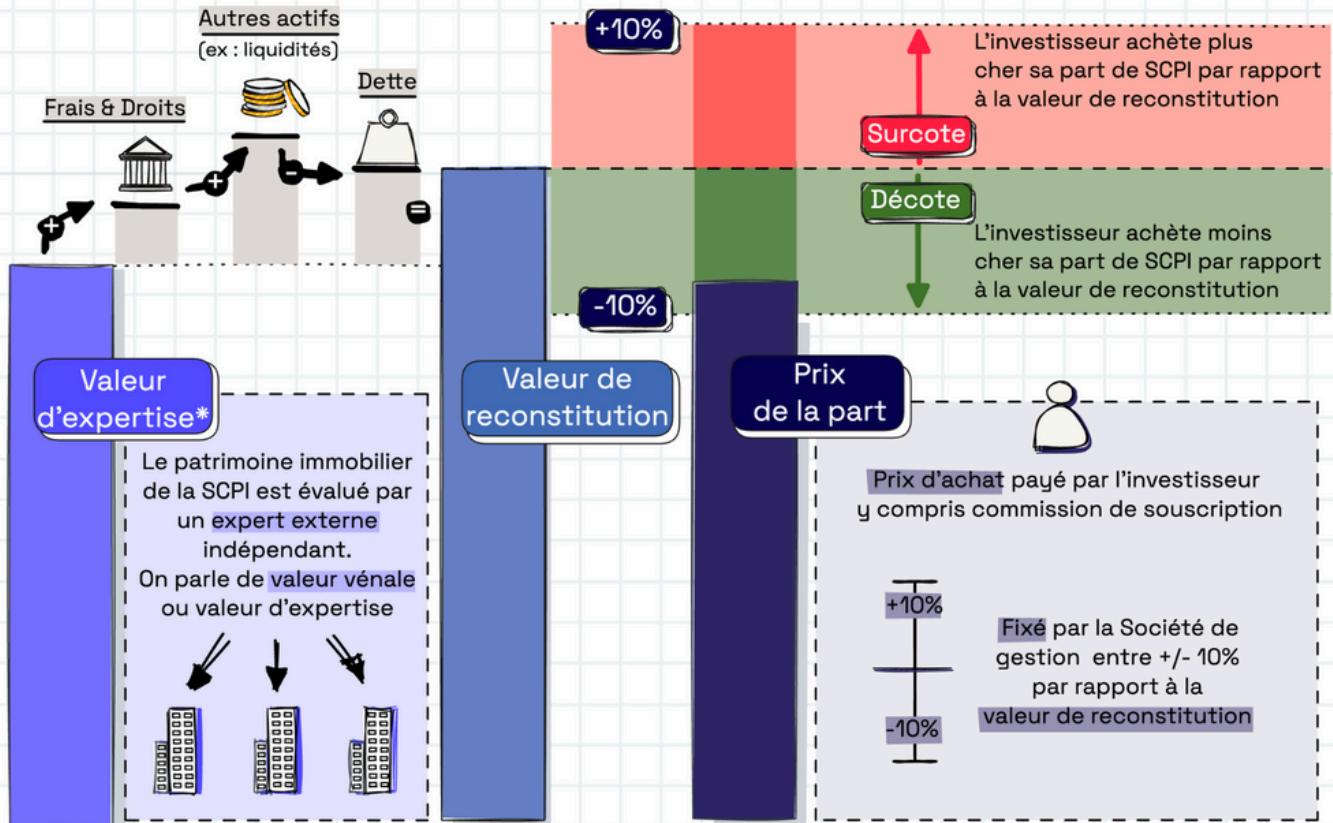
Autres actifs
(ex : liquidités)

Frais & Droits

Dette

+10%

L'investisseur achète plus cher sa part de SCPI par rapport à la valeur de reconstitution

Surcote

Décote

L'investisseur achète moins cher sa part de SCPI par rapport à la valeur de reconstitution

-10%

Valeur d'expertise*

Le patrimoine immobilier de la SCPI est évalué par un expert externe indépendant. On parle de valeur vénale ou valeur d'expertise

Valeur de reconstitution

Prix de la part

Prix d'achat payé par l'investisseur y compris commission de souscription

+10%

-10%

Fixé par la Société de gestion entre +/- 10% par rapport à la valeur de reconstitution